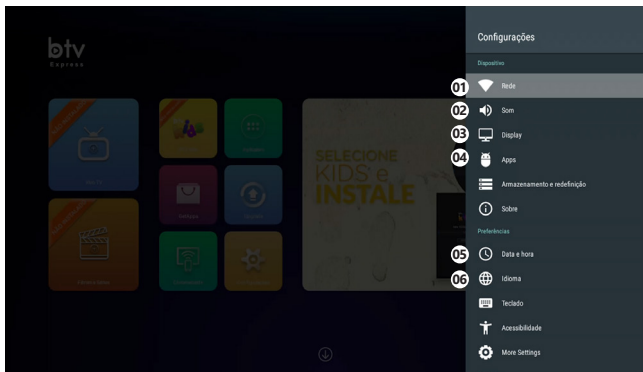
btv
Express

SELECIONE
KIDS e
INSTALE

Configurações

Dispositivo

01 Rede

02 Som

03 Display

04 Apps

Armazenamento e redefinição

Sobre

Preferências

05 Data e hora

06 Idioma

Teclado

Acessibilidade

More Settings